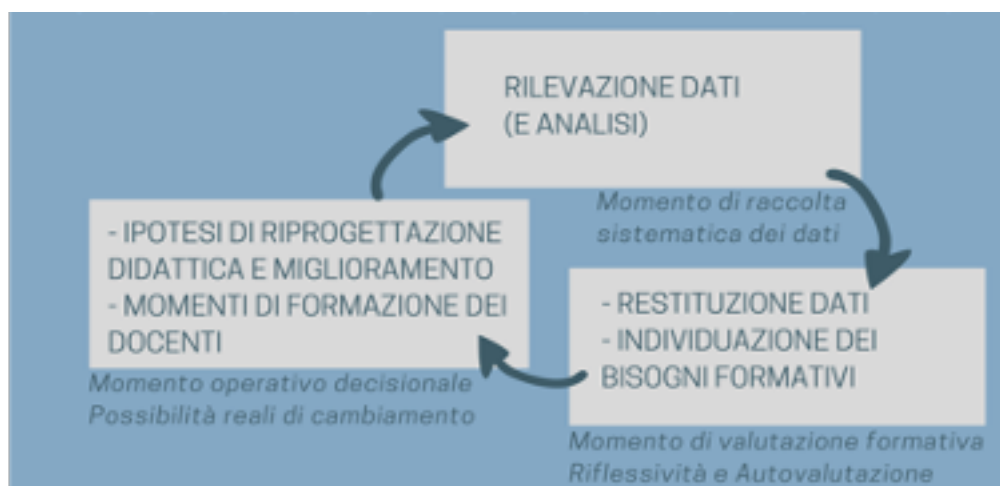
RILEVAZIONE DATI
(E ANALISI)

Momento di raccolta sistematica dei dati

- RESTITUZIONE DATI
- INDIVIDUAZIONE DEI BISOGNI FORMATIVI

Momento di valutazione formativa
Riflessività e Autovalutazione

- IPOTESI DI RIPROGETTAZIONE DIDATTICA E MIGLIORAMENTO
- MOMENTI DI FORMAZIONE DEI DOCENTI

Momento operativo decisionale
Possibilità reali di cambiamento